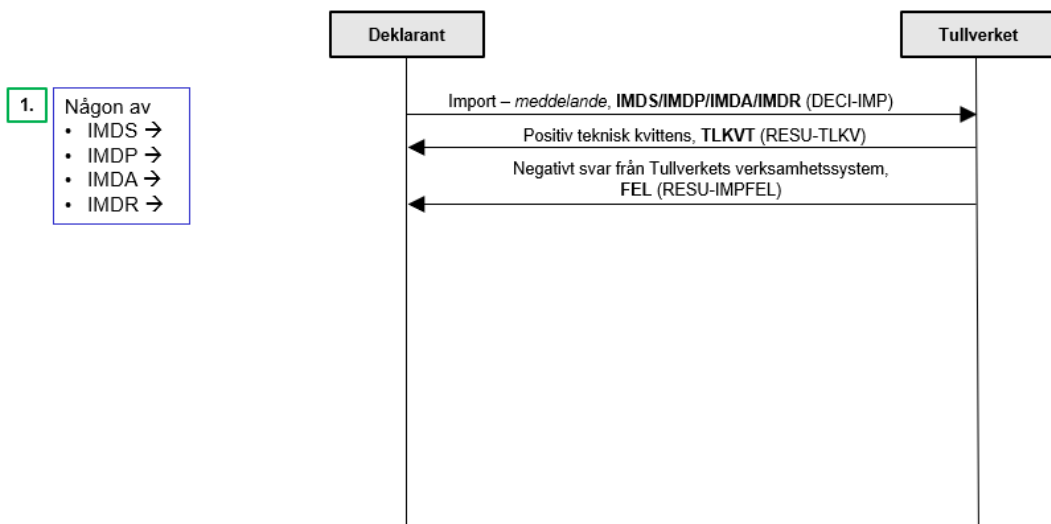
Deklarant

Tullverket

1.

Någon av
• IMDS →
• IMDP →
• IMDA →
• IMDR →

Import – *meddelande*, **IMDS/IMDP/IMDA/IMDR** (DECI-IMP)

Positiv teknisk kvittens, **TLKVT** (RESU-TLKV)

Negativt svar från Tullverkets verksamhetssystem, **FEL** (RESU-IMPFEL)